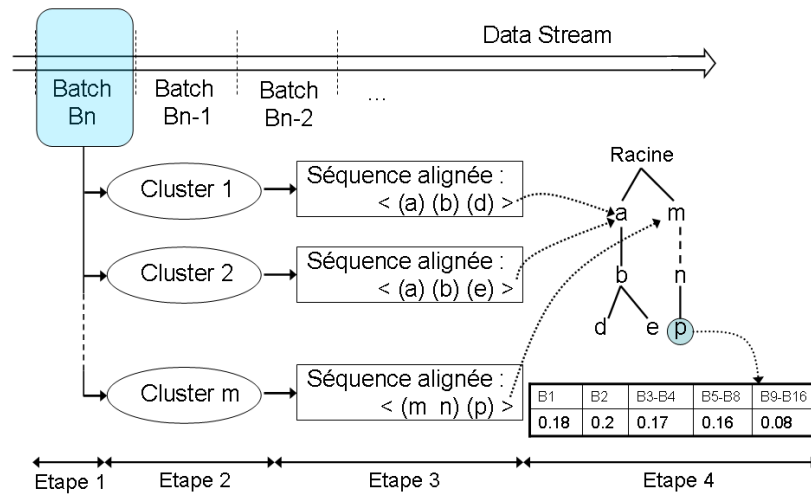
Data Stream

Batch Bn

Batch Bn-1

Batch Bn-2

...

Cluster 1

Séquence alignée : < (a) (b) (d) >

Cluster 2

Séquence alignée : < (a) (b) (e) >

Cluster m

Séquence alignée : < (m n) (p) >

Racine

a

m

b

n

d

e

p

| B1 | B2 | B3-B4 | B5-B8 | B9-B16 |
|---|---|---|---|---|
| 0.18 | 0.2 | 0.17 | 0.16 | 0.08 |

Etape 1

Etape 2

Etape 3

Etape 4